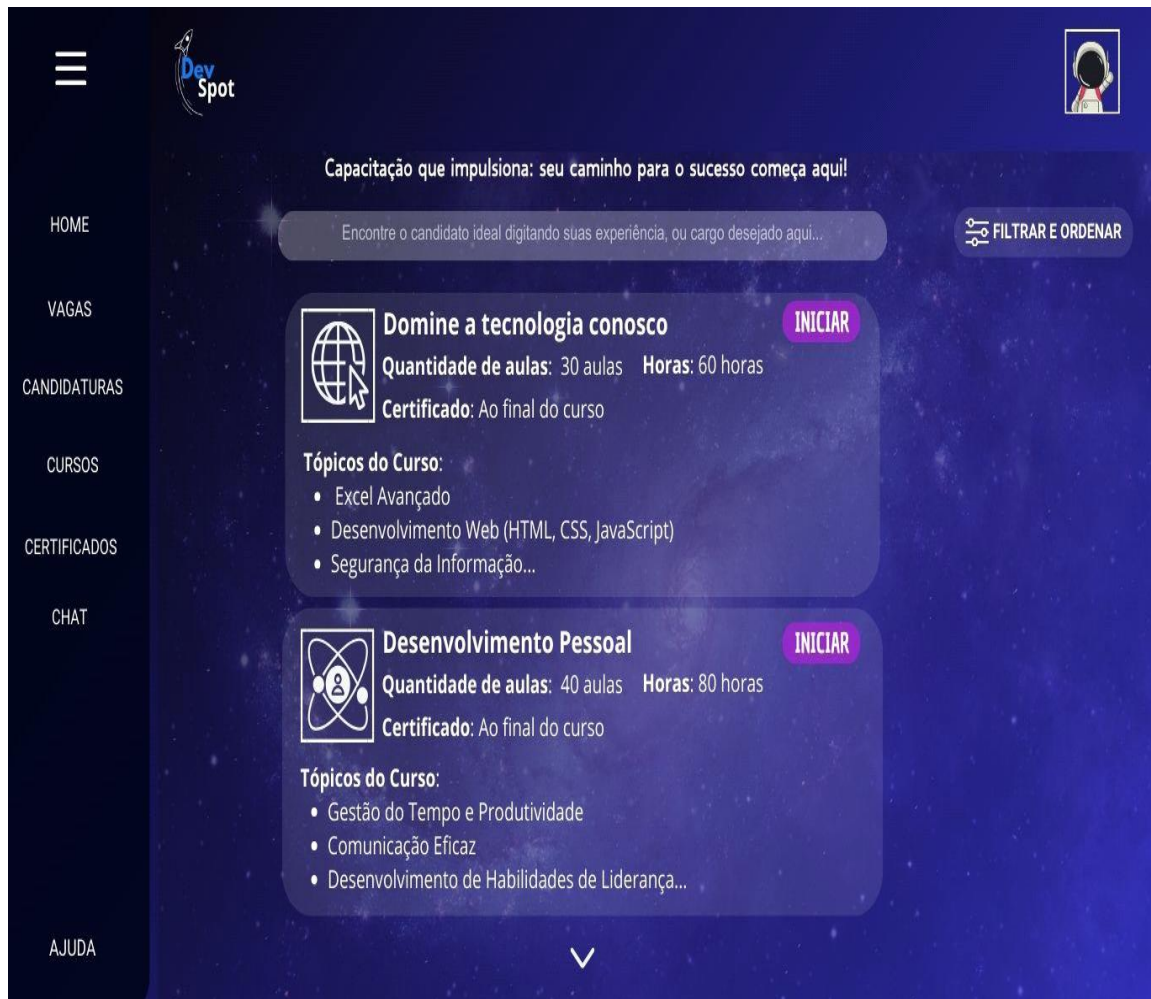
Dev Spot

Capacitação que impulsiona: seu caminho para o sucesso começa aqui!

HOME

VAGAS

CANDIDATURAS

CURSOS

CERTIFICADOS

CHAT

AJUDA

Encontre o candidato ideal digitando suas experiência, ou cargo desejado aqui...

FILTRAR E ORDENAR

Domine a tecnologia conosco

INICIAR

Quantidade de aulas: 30 aulas Horas: 60 horas

Certificado: Ao final do curso

Tópicos do Curso:
- Excel Avançado
- Desenvolvimento Web (HTML, CSS, JavaScript)
- Segurança da Informação...

Desenvolvimento Pessoal

INICIAR

Quantidade de aulas: 40 aulas Horas: 80 horas

Certificado: Ao final do curso

Tópicos do Curso:
- Gestão do Tempo e Produtividade
- Comunicação Eficaz
- Desenvolvimento de Habilidades de Liderança...